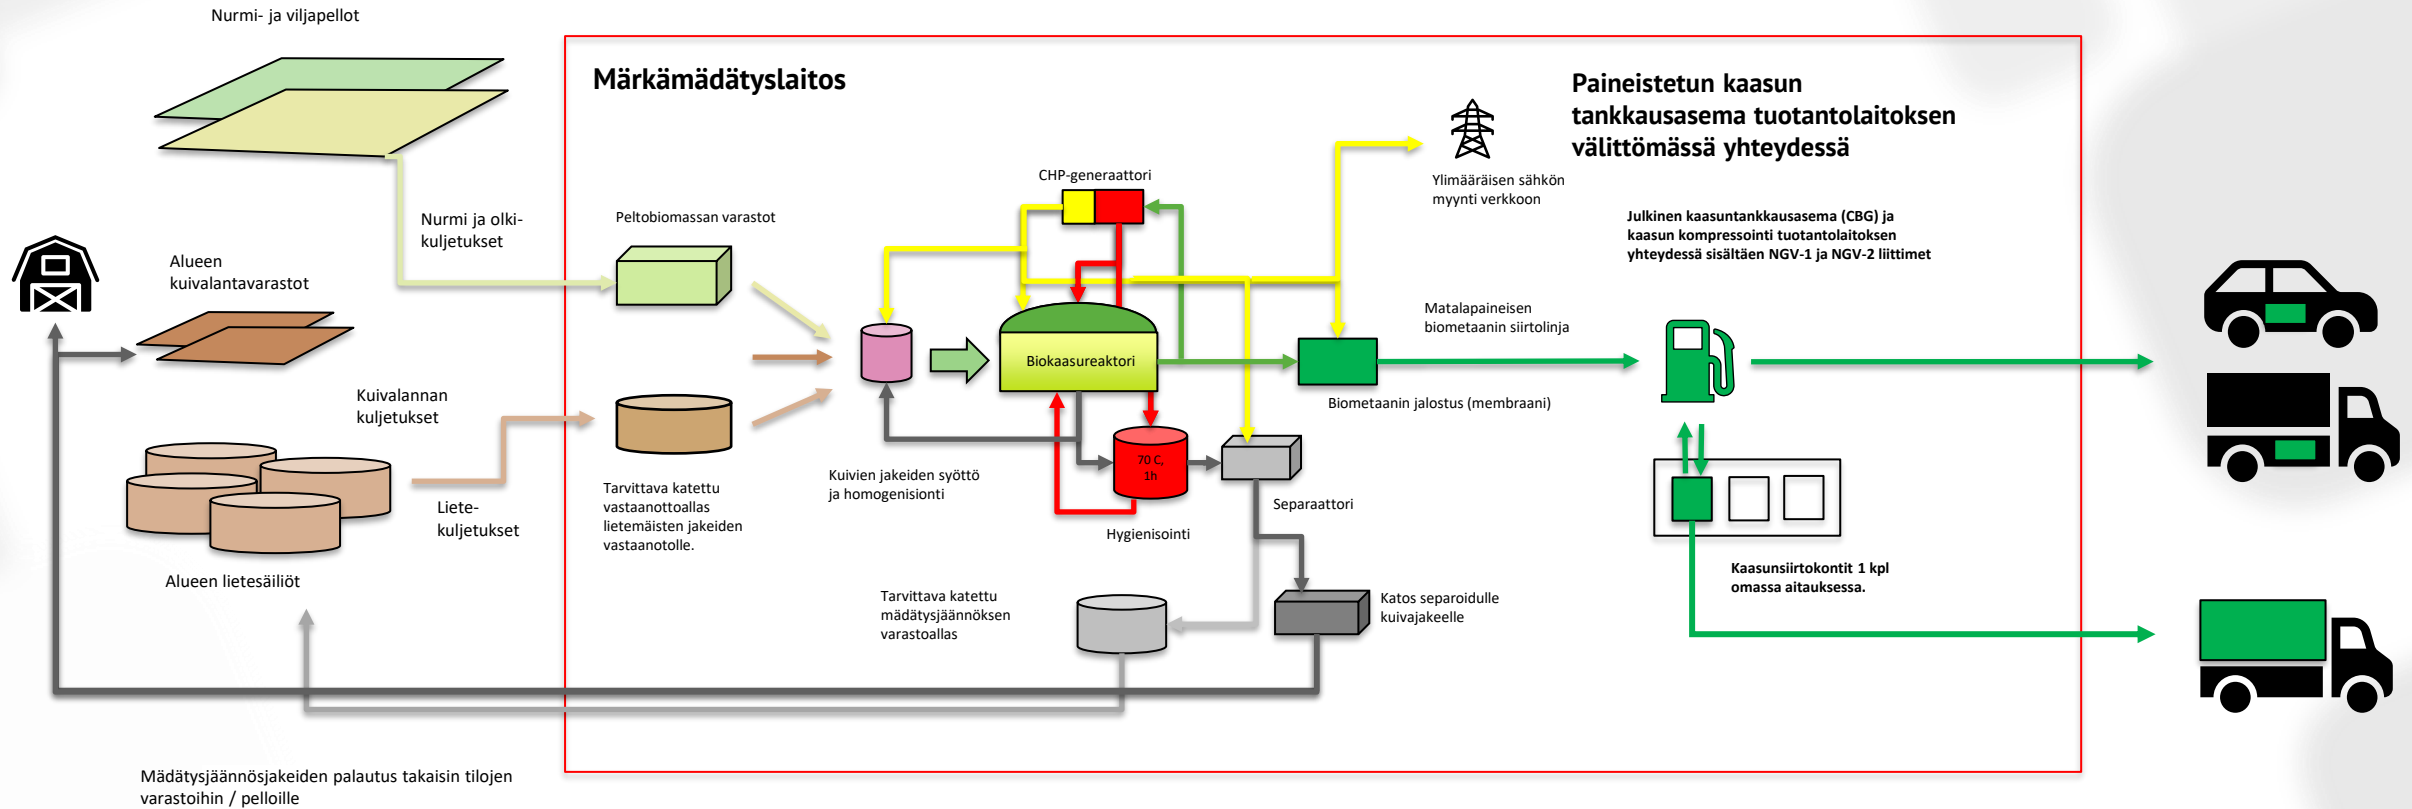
Nurmi- ja viljapellot

Märkämädätyslaitos

Paineistetun kaasun tankkausasema tuotantolaitoksen välittömässä yhteydessä

CHP-generaattori

Ylimääräisen sähkön myynti verkkoon

Nurmi ja olki-kuljetukset

Peltobiomassan varastot

Julkinen kaasuntankkausasema (CBG) ja kaasun kompressointi tuotantolaitoksen yhteydessä sisältäen NGV-1 ja NGV-2 liittimet

Alueen kuivalantavarastot

Matalapaineisen biometaanin siirtolinja

Biokaasureaktori

Kuivalannan kuljetukset

Biometaanin jalostus (membraani)

70 C, 1h

Kuivien jakeiden syöttö ja homogenisiointi

Tarvittava katettu vastaanottoallas lietemäisten jakeiden vastaanotolle.

Liete-kuljetukset

Separaattori

Hygienisointi

Alueen lietesäiliöt

Kaasunsiirtokontit 1 kpl omassa aitauksessa.

Tarvittava katettu mädätysjäännöksen varastoallas

Katos separoidulle kuivajakeelle

Mädätysjäännösjakeiden palautus takaisin tilojen varastoihin / pelloille